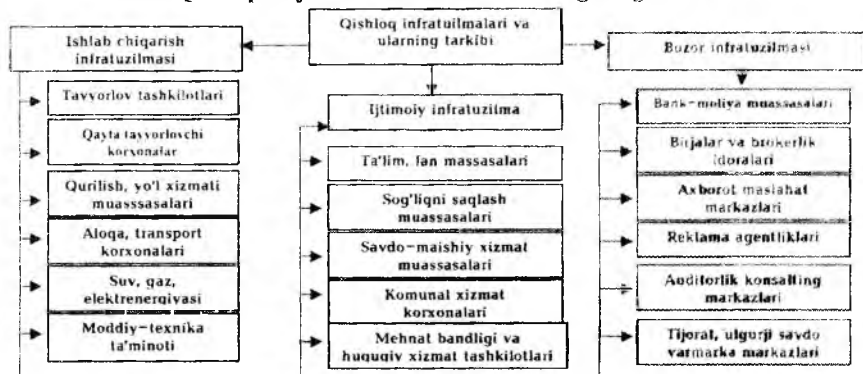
Qishloq infratuzilmalari va ularning tarkibi

Ishlab chiqarish infratuzilmasi

Tayyorlov tashkilotlari

Qayta tayyorlovchi korxonalar

Qurilish, yo'l xizmati muasssasalari

Aloqa, transport korxonalari

Suv, gaz, elektrenergiyasi

Moddiy-texnika ta'minoti

Ijtimoiy infratuzilma

Ta'lim, fan massasalari

Sog'liqni saqlash muassasalari

Savdo-maishiy xizmat muassasalari

Komunal xizmat korxonalari

Mehnat bandligi va huquqiy xizmat tashkilotlari

Bozor infratuzilmasi

Bank-moliya muassasalari

Birjalar va brokerlik idoralari

Axborot maslahat markazlari

Reklama agentliklari

Auditorlik konsalting markazlari

Tijorat, ulgurji savdo yarmarka markazlari